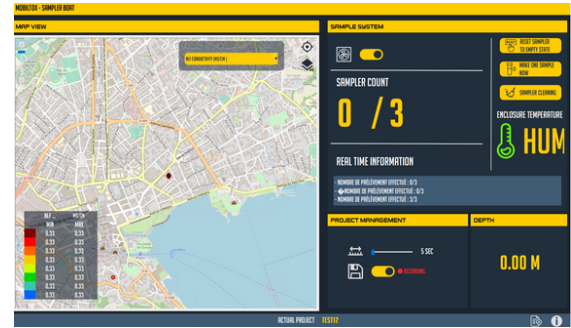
MOBILTEK - SAMPLER BOAT

MAP VIEW

RLF CONDUCTIVITY (MS/CM)

| RLF | MS/CM |
|---|---|
| MIN | MAX |
| 0.33 | 0.33 |
| 0.33 | 0.33 |
| 0.33 | 0.33 |
| 0.33 | 0.33 |
| 0.33 | 0.33 |
| 0.33 | 0.33 |
| 0.33 | 0.33 |
| 0.33 | 0.33 |

SAMPLE SYSTEM

SAMPLER COUNT

0 / 3

RESET SAMPLER TO EMPTY STATE

MAKE ONE SAMPLE NOW

SAMPLER CLEANING

ENCLOSURE TEMPERATURE

HUM

REAL TIME INFORMATION

- NOMBRE DE PRÉLÈVEMENT EFFECTUÉ : 0/3
- NOMBRE DE PRÉLÈVEMENT EFFECTUÉ : 0/3
- NOMBRE DE PRÉLÈVEMENT EFFECTUÉ : 3/3

PROJECT MANAGEMENT

5 SEC

RECORDING

DEPTH

0.00 M

ACTUAL PROJECT TEST12